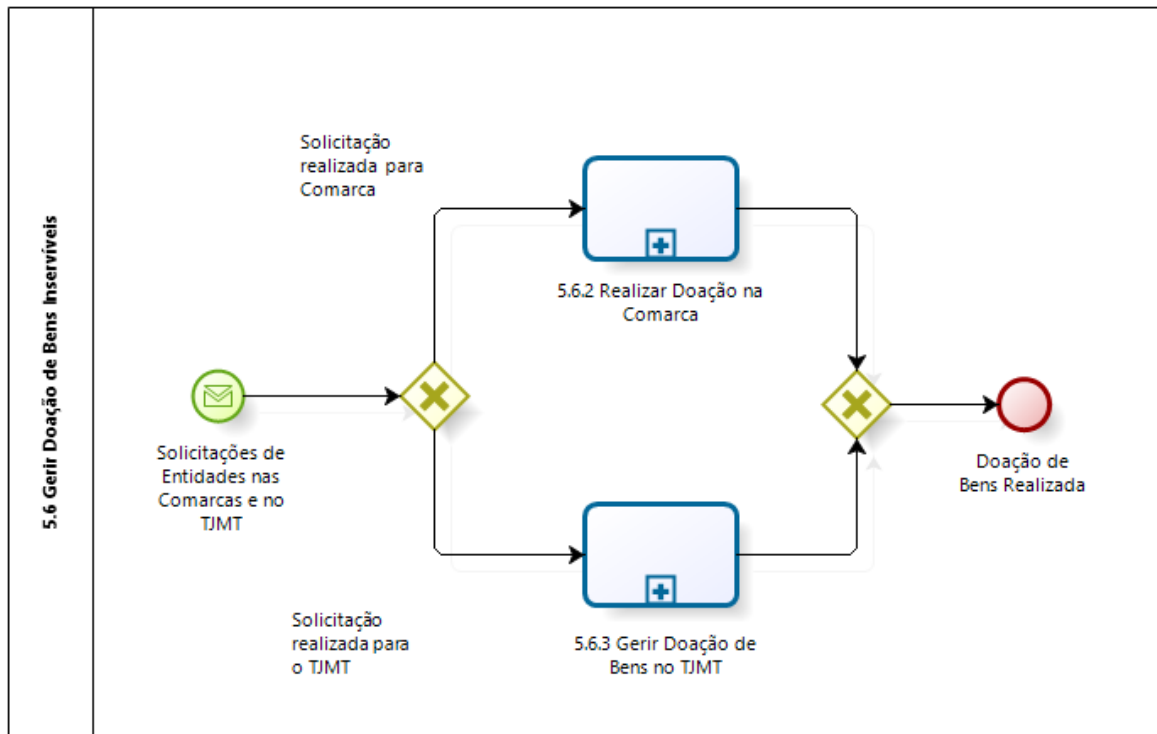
5.6 Gerir Doação de Bens Inservíveis

Solicitação realizada para Comarca

5.6.2 Realizar Doação na Comarca

Solicitações de Entidades nas Comarcas e no TJMT

Doação de Bens Realizada

Solicitação realizada para o TJMT

5.6.3 Gerir Doação de Bens no TJMT